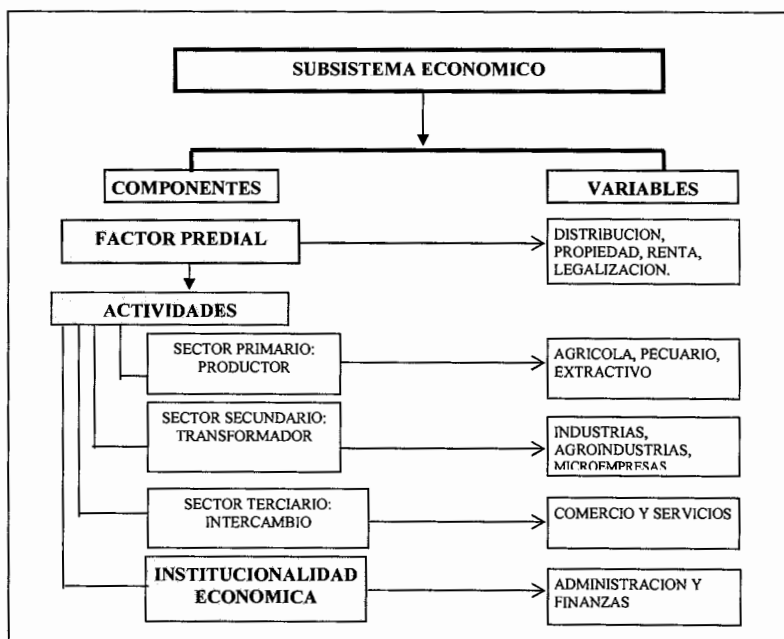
SUBSISTEMA ECONOMICO

COMPONENTES

VARIABLES

FACTOR PREDIAL

DISTRIBUCION, PROPIEDAD, RENTA, LEGALIZACION.

ACTIVIDADES

SECTOR PRIMARIO: PRODUCTOR

AGRICOLA, PECUARIO, EXTRACTIVO

SECTOR SECUNDARIO: TRANSFORMADOR

INDUSTRIAS, AGROINDUSTRIAS, MICROEMPRESAS

SECTOR TERCIARIO: INTERCAMBIO

COMERCIO Y SERVICIOS

INSTITUCIONALIDAD ECONOMICA

ADMINISTRACION Y FINANZAS